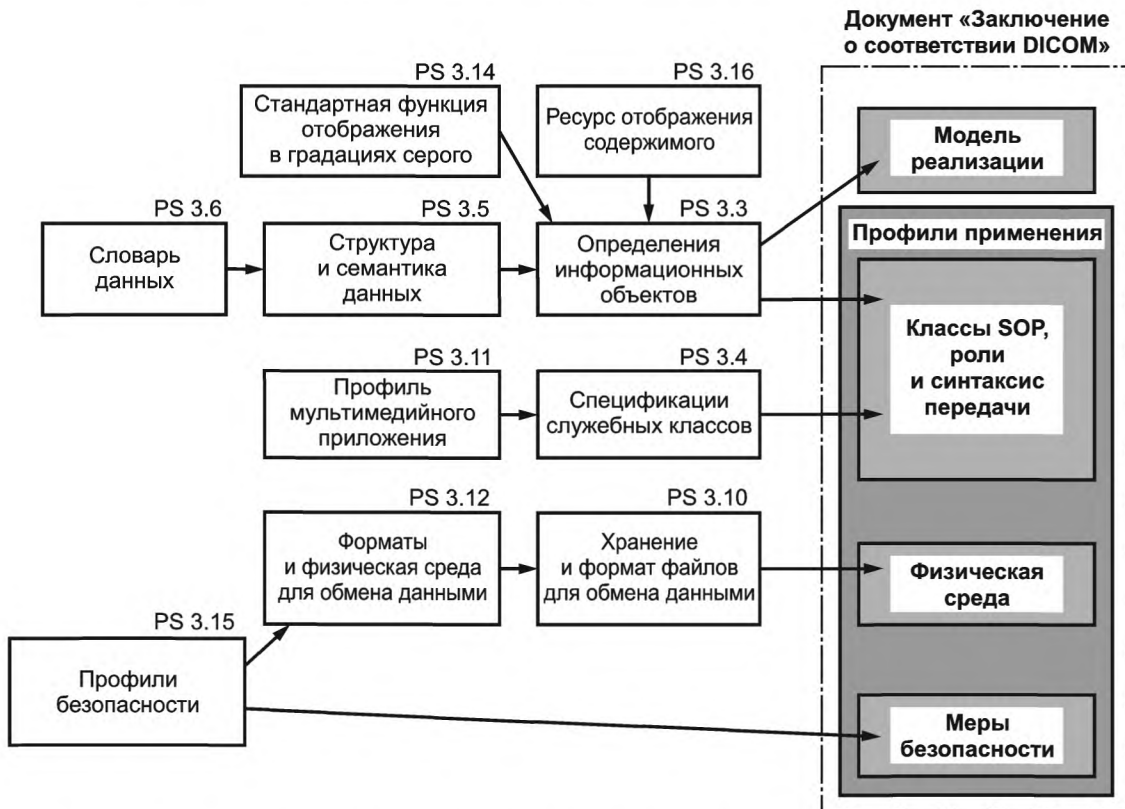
Документ «Заключение о соответствии DICOM»

PS 3.14
Стандартная функция отображения в градациях серого

PS 3.16
Ресурс отображения содержимого

Модель реализации

PS 3.6
Словарь данных

PS 3.5
Структура и семантика данных

PS 3.3
Определения информационных объектов

Профили применения

Классы SOP, роли и синтаксис передачи

PS 3.11
Профиль мультимедийного приложения

PS 3.4
Спецификации служебных классов

PS 3.12
Форматы и физическая среда для обмена данными

PS 3.10
Хранение и формат файлов для обмена данными

Физическая среда

PS 3.15
Профили безопасности

Меры безопасности